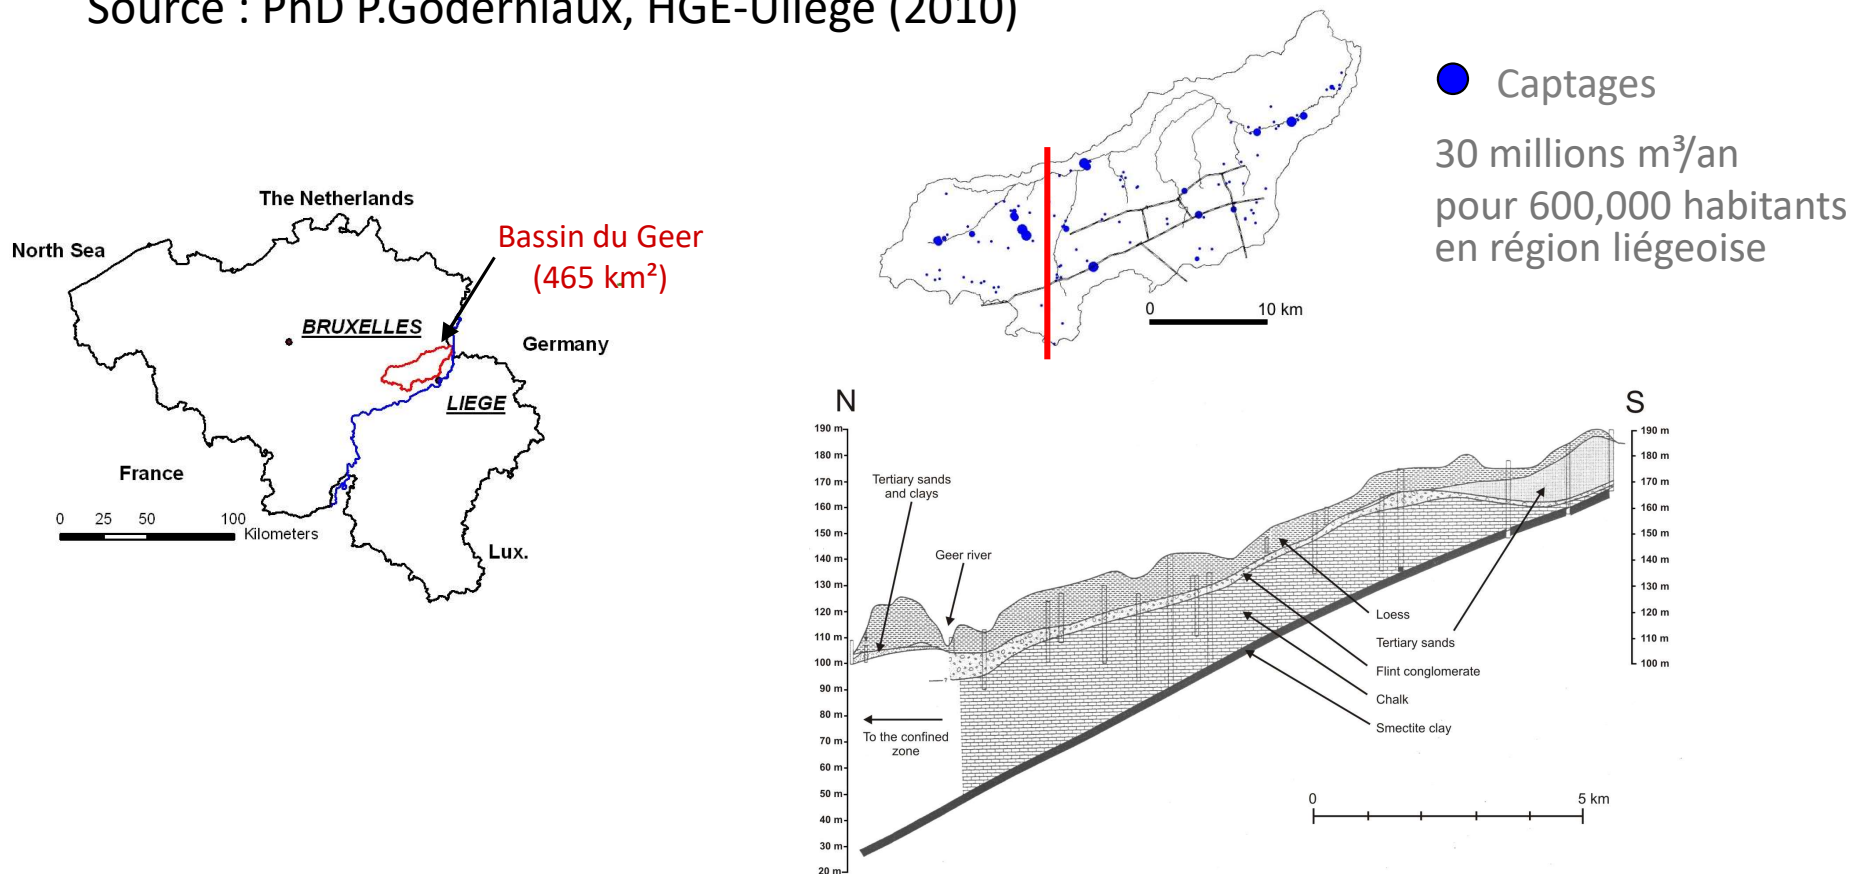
Source : PhD P.Goderniaux, HGE-ULiège (2010)

Captages

30 millions m³/an
pour 600,000 habitants
en région liégeoise

The Netherlands
North Sea
Bassin du Geer
(465 km²)
BRUXELLES
Germany
LIEGE
France
0 25 50 100
Kilometers
Lux.

0 10 km

N
S

190 m
180 m
170 m
160 m
150 m
140 m
130 m
120 m
110 m
100 m
90 m
80 m
70 m
60 m
50 m
40 m
30 m
20 m

Tertiary sands and clays
Geer river
To the confined zone
Loess
Tertiary sands
Flint conglomerate
Chalk
Smectite clay

190 m
180 m
170 m
160 m
150 m
140 m
130 m
120 m
110 m
100 m

0 5 km